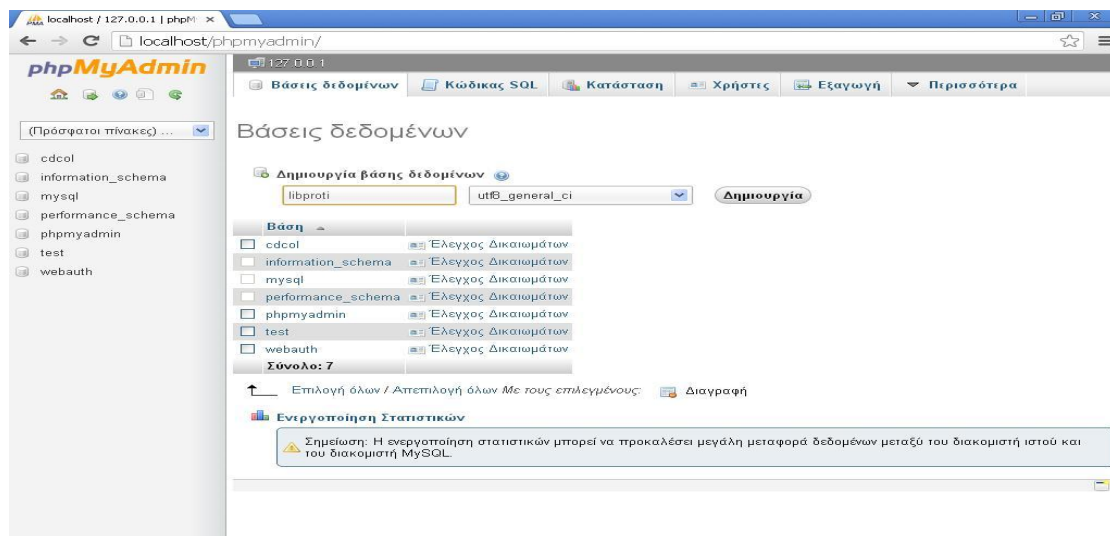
localhost / 127.0.0.1 | phpM ×

localhost/phpmyadmin/

phpMyAdmin

(Πρόσφατοι πίνακες) ...

cdcol
information_schema
mysql
performance_schema
phpmyadmin
test
webauth

127.0.0.1

Βάσεις δεδομένων | Κώδικας SQL | Κατάσταση | Χρήστες | Εξαγωγή | Περισσότερα

Βάσεις δεδομένων

Δημιουργία βάσης δεδομένων

libproti | utf8_general_ci | Δημιουργία

| Βάση | |
|---|---|
| cdcol | Έλεγχος Δικαιωμάτων |
| information_schema | Έλεγχος Δικαιωμάτων |
| mysql | Έλεγχος Δικαιωμάτων |
| performance_schema | Έλεγχος Δικαιωμάτων |
| phpmyadmin | Έλεγχος Δικαιωμάτων |
| test | Έλεγχος Δικαιωμάτων |
| webauth | Έλεγχος Δικαιωμάτων |
| Σύνολο: 7 | |

Επιλογή όλων / Απεπιλογή όλων Με τους επιλεγμένους: Διαγραφή

Ενεργοποίηση Στατιστικών

Σημείωση: Η ενεργοποίηση στατιστικών μπορεί να προκαλέσει μεγάλη μεταφορά δεδομένων μεταξύ του διακομιστή ιστού και του διακομιστή MySQL.